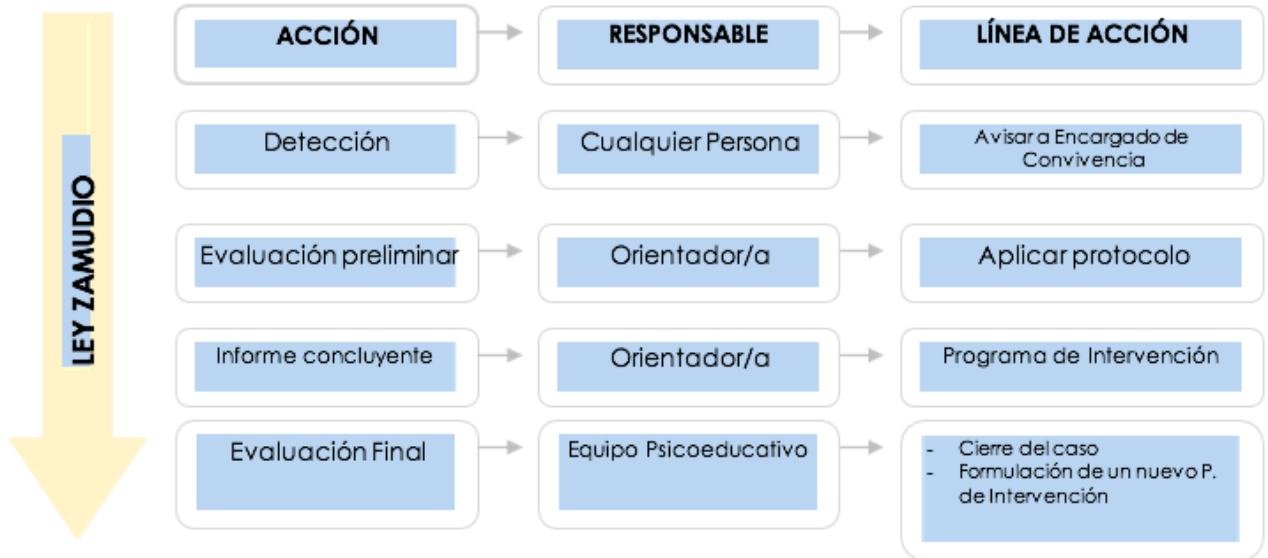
LEY ZAMUDIO

ACCIÓN
RESPONSABLE
LÍNEA DE ACCIÓN

Detección
Cualquier Persona
Avisar a Encargado de Convivencia

Evaluación preliminar
Orientador/a
Aplicar protocolo

Informe concluyente
Orientador/a
Programa de Intervención

Evaluación Final
Equipo Psicoeducativo
- Cierre del caso
- Formulación de un nuevo P. de Intervención